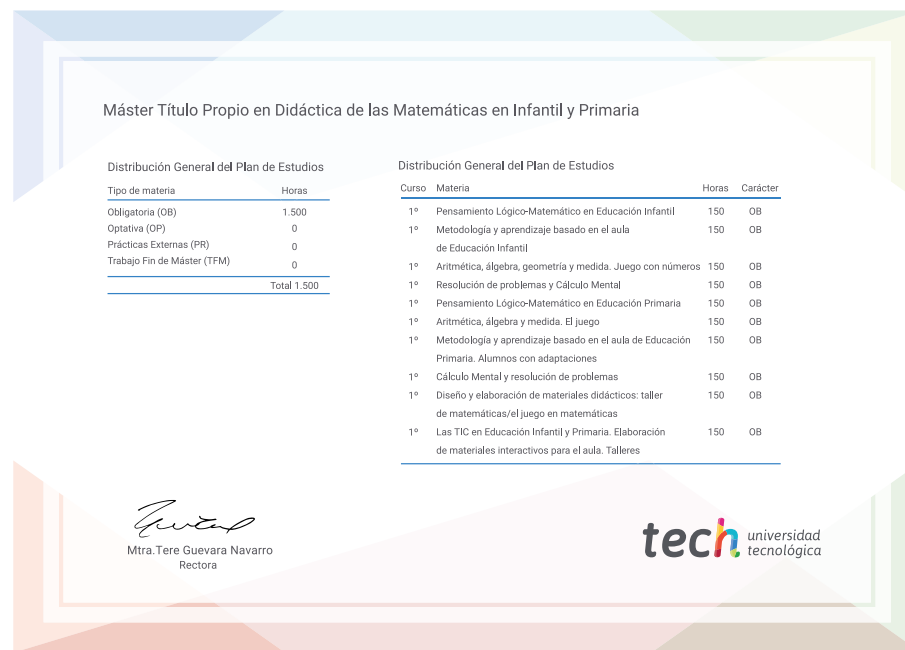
Máster Título Propio en Didáctica de las Matemáticas en Infantil y Primaria

Distribución General del Plan de Estudios

| Tipo de materia | Horas |
|---|---|
| Obligatoria (OB) | 1.500 |
| Optativa (OP) | 0 |
| Prácticas Externas (PR) | 0 |
| Trabajo Fin de Máster (TFM) | 0 |
| | Total 1.500 |

Distribución General del Plan de Estudios

| Curso | Materia | Horas | Carácter |
|---|---|---|---|
| 1º | Pensamiento Lógico-Matemático en Educación Infantil | 150 | OB |
| 1º | Metodología y aprendizaje basado en el aula de Educación Infantil | 150 | OB |
| 1º | Aritmética, álgebra, geometría y medida. Juego con números | 150 | OB |
| 1º | Resolución de problemas y Cálculo Mental | 150 | OB |
| 1º | Pensamiento Lógico-Matemático en Educación Primaria | 150 | OB |
| 1º | Aritmética, álgebra y medida. El juego | 150 | OB |
| 1º | Metodología y aprendizaje basado en el aula de Educación Primaria. Alumnos con adaptaciones | 150 | OB |
| 1º | Cálculo Mental y resolución de problemas | 150 | OB |
| 1º | Diseño y elaboración de materiales didácticos: taller de matemáticas/el juego en matemáticas | 150 | OB |
| 1º | Las TIC en Educación Infantil y Primaria. Elaboración de materiales interactivos para el aula. Talleres | 150 | OB |

Mtra.Tere Guevara Navarro
Rectora

tech universidad tecnológica